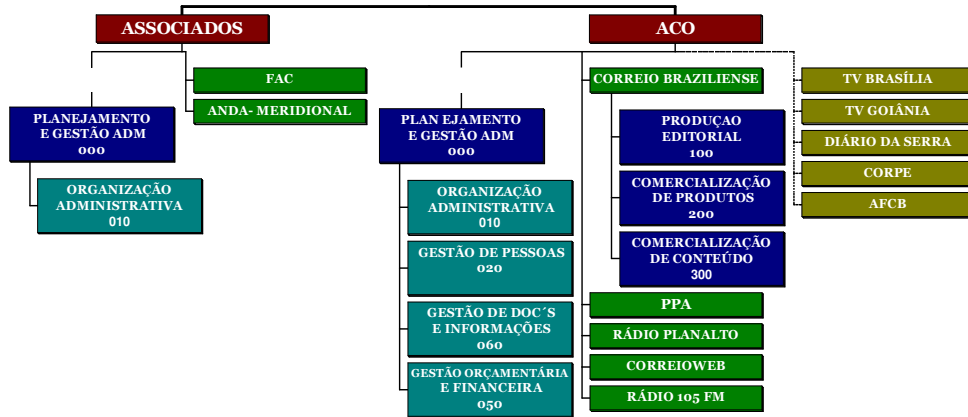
ASSOCIADOS

ACO

FAC

ANDA- MERIDIONAL

PLANEJAMENTO E GESTÃO ADM 000

ORGANIZAÇÃO ADMINISTRATIVA 010

PLAN EJAMENTO E GESTÃO ADM 000

ORGANIZAÇÃO ADMINISTRATIVA 010

GESTÃO DE PESSOAS 020

GESTÃO DE DOC´S E INFORMAÇÕES 060

GESTÃO ORÇAMENTÁRIA E FINANCEIRA 050

CORREIO BRAZILIENSE

PRODUÇAO EDITORIAL 100

COMERCIALIZAÇÃO DE PRODUTOS 200

COMERCIALIZAÇÃO DE CONTEÚDO 300

PPA

RÁDIO PLANALTO

CORREIOWEB

RÁDIO 105 FM

TV BRASÍLIA

TV GOIÂNIA

DIÁRIO DA SERRA

CORPE

AFCB